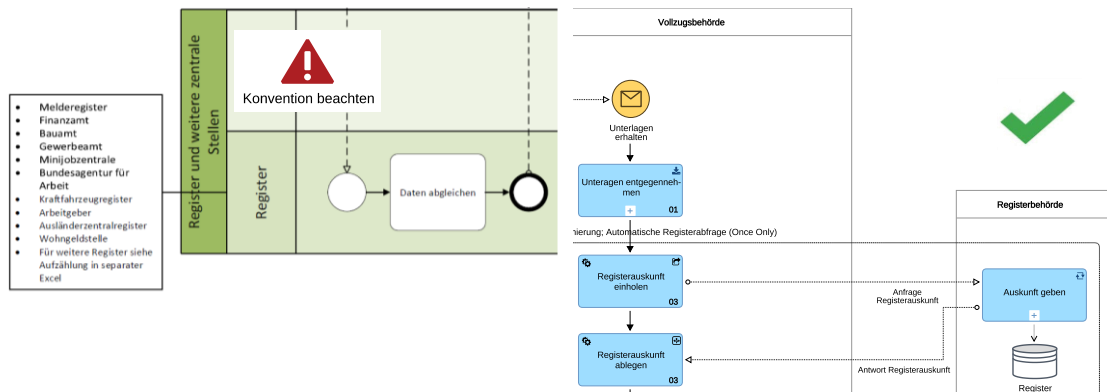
- Melderegister
- Finanzamt
- Bauamt
- Gewerbeamt
- Minijobzentrale
- Bundesagentur für Arbeit
- Kraftfahrzeugregister
- Arbeitgeber
- Ausländerzentralregister
- Wohngeldstelle
- Für weitere Register siehe Aufzählung in separater Excel

Register und weitere zentrale Stellen

Konvention beachten

Register

Daten abgleichen

Vollzugsbehörde

Unterlagen erhalten

Unteragen entgegenneh-men

01

nierung; Automatische Registerabfrage (Once Only)

Registerauskunft einholen

03

Registerauskunft ablegen

03

Anfrage Registerauskunft

Antwort Registerauskunft

Registerbehörde

Auskunft geben

Register